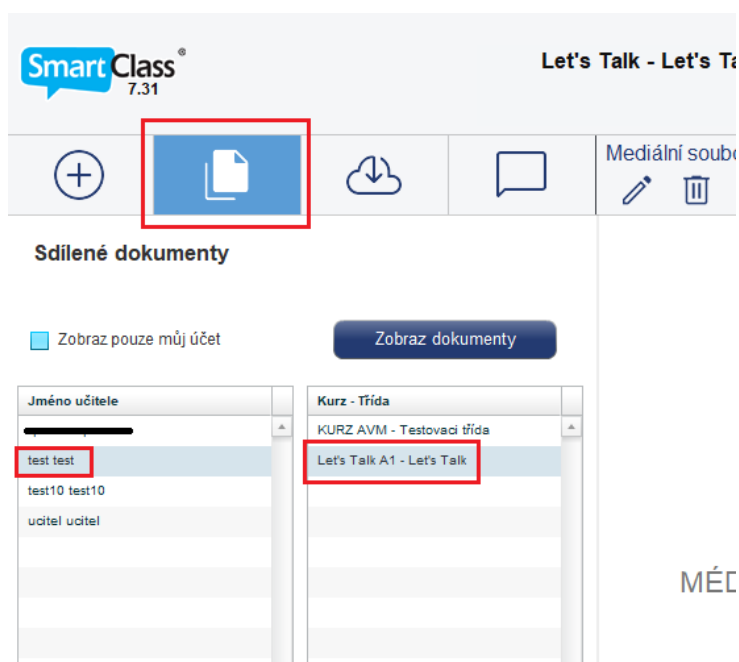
SmartClass®
7.31

Let's Talk - Let's Ta

Mediální soubo

Sdílené dokumenty

Zobraz pouze můj účet

Zobraz dokumenty

| Jméno učitele |
|---|
| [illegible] |
| test test |
| test10 test10 |
| ucitel ucitel |

| Kurz - Třída |
|---|
| KURZ AVM - Testovaci třída |
| Let's Talk A1 - Let's Talk |

MÉD